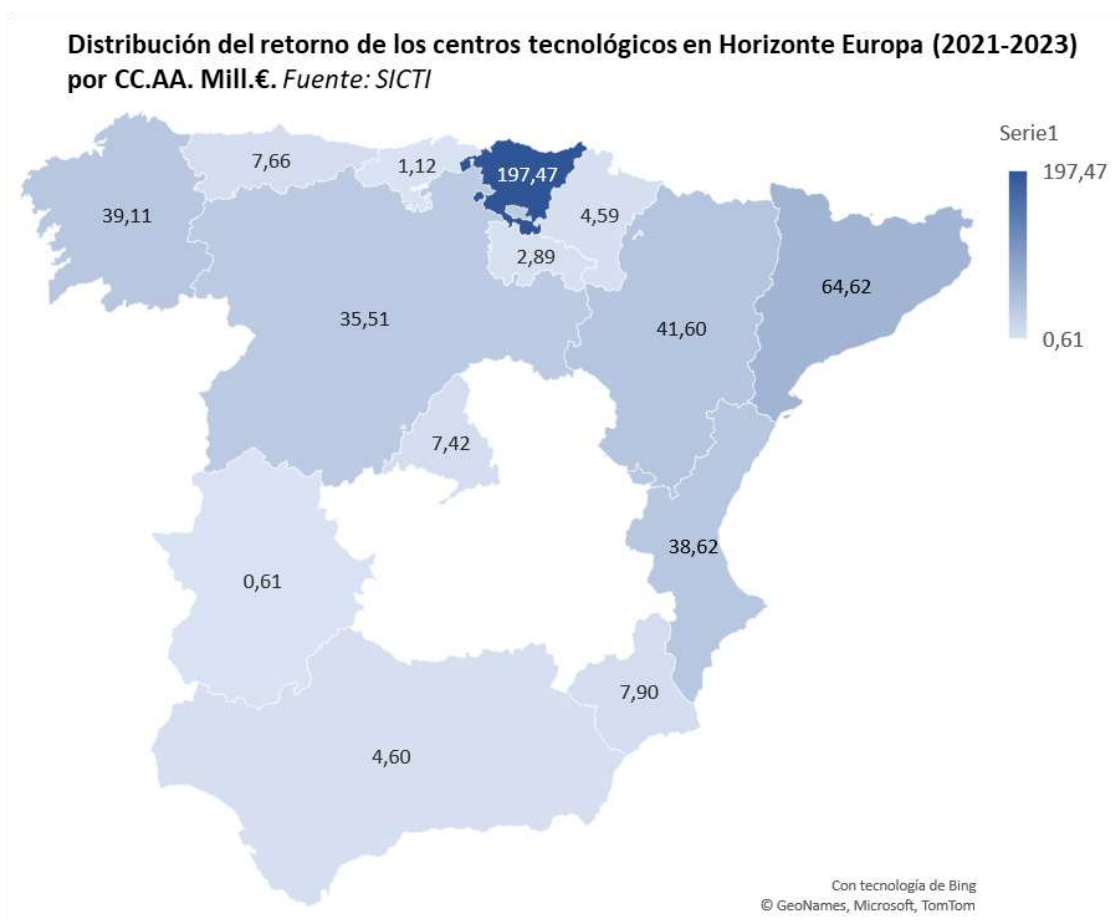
Distribución del retorno de los centros tecnológicos en Horizonte Europa (2021-2023) por CC.AA. Mill.€. Fuente: SICTI

Serie1
197,47
0,61

7,66
1,12
197,47
39,11
4,59
2,89
64,62
35,51
41,60
7,42
38,62
0,61
7,90
4,60

Con tecnología de Bing
© GeoNames, Microsoft, TomTom